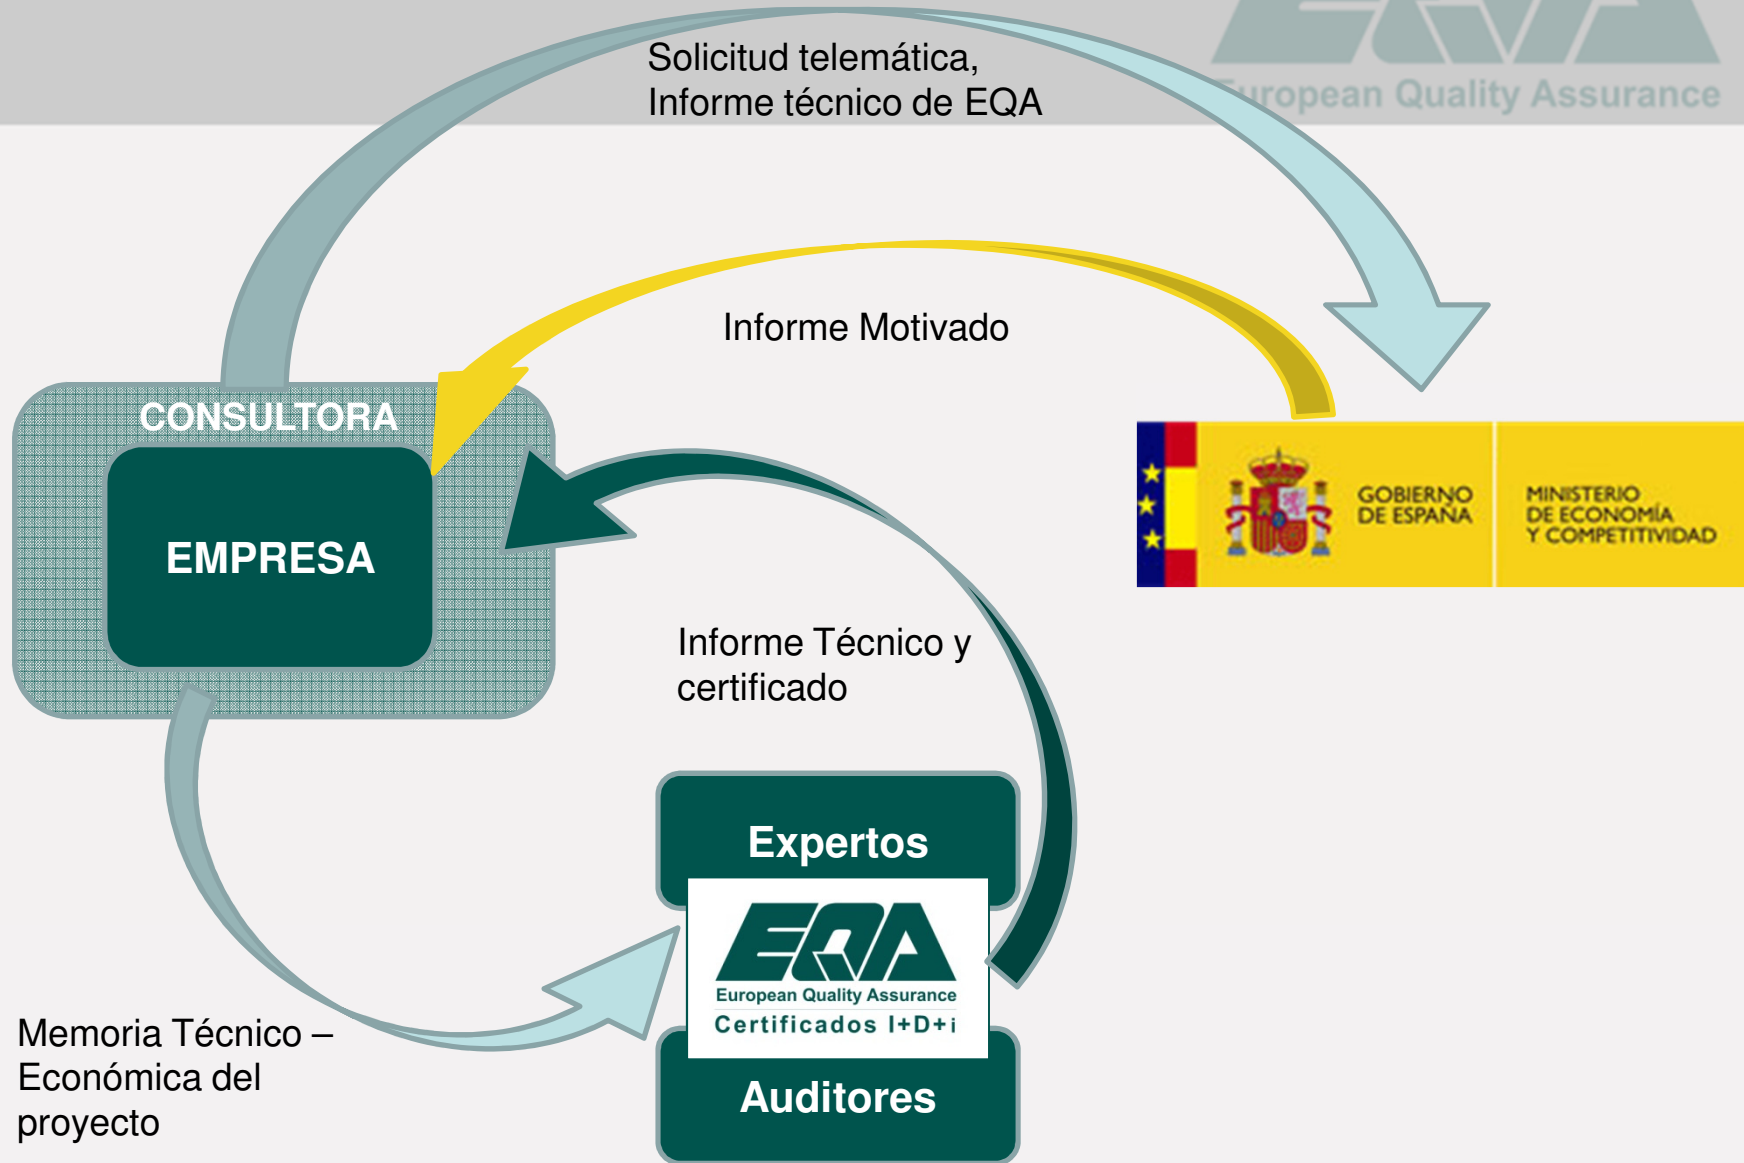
European Quality Assurance

Solicitud telemática,
Informe técnico de EQA

Informe Motivado

CONSULTORA

EMPRESA

GOBIERNO DE ESPAÑA

MINISTERIO DE ECONOMÍA Y COMPETITIVIDAD

Informe Técnico y certificado

Expertos

EQA
European Quality Assurance
Certificados I+D+i

Auditores

Memoria Técnico – Económica del proyecto